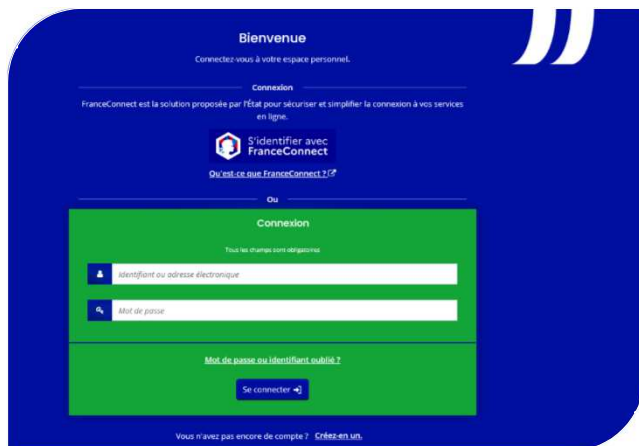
Bienvenue

Connectez-vous à votre espace personnel.

Connexion

FranceConnect est la solution proposée par l'État pour sécuriser et simplifier la connexion à vos services en ligne.

S'identifier avec FranceConnect

Qu'est-ce que FranceConnect ?

Ou

Connexion

Tous les champs sont obligatoires

Identifiant ou adresse électronique

Mot de passe

Mot de passe ou identifiant oublié ?

Se connecter

Vous n'avez pas encore de compte ? Créez-en un.